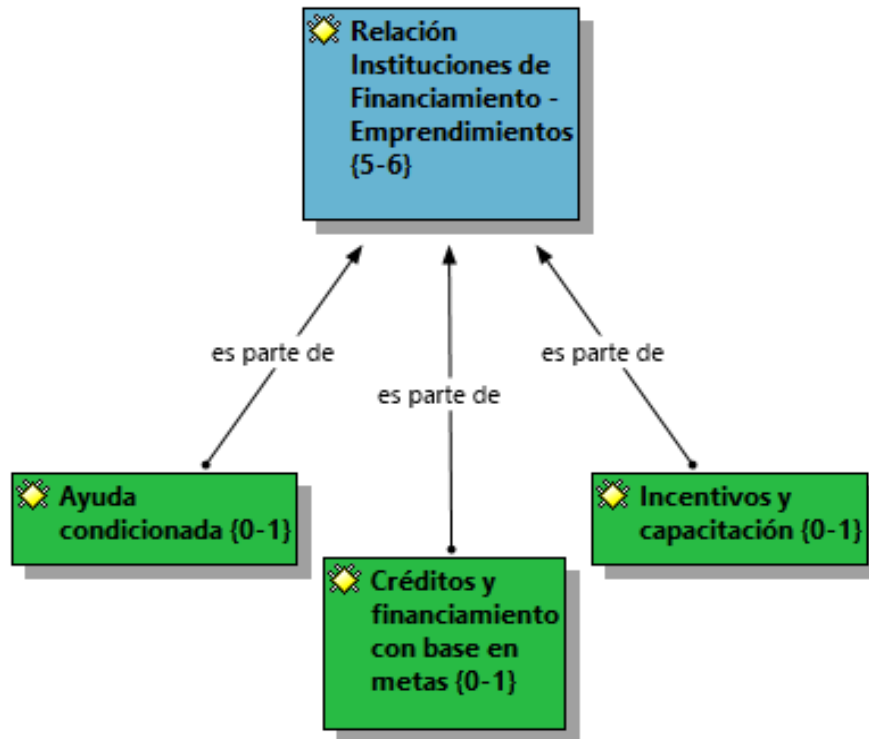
Relación Instituciones de Financiamiento - Emprendimientos {5-6}

es parte de

es parte de

es parte de

Ayuda condicionada {0-1}

Créditos y financiamiento con base en metas {0-1}

Incentivos y capacitación {0-1}